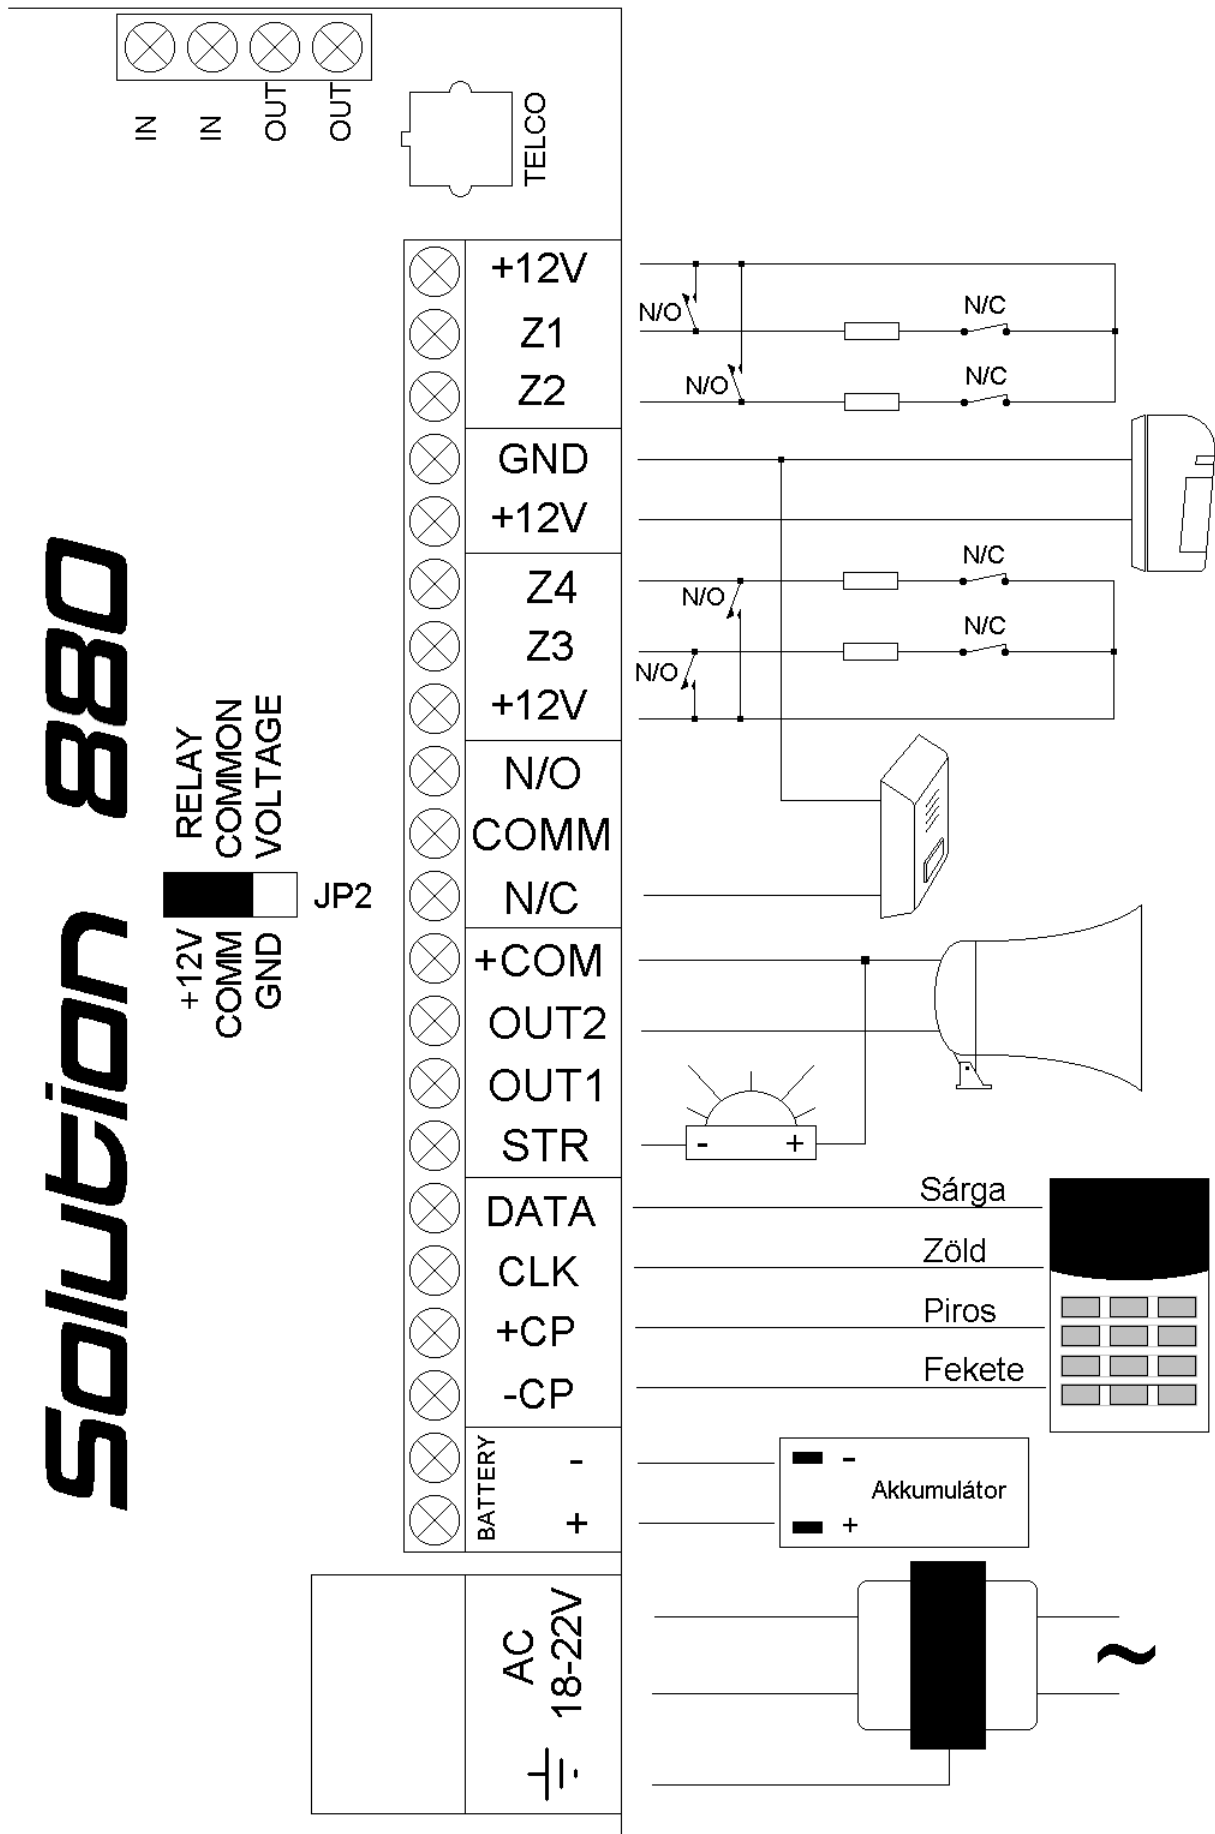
IN IN OUT OUT

TELCO

+12V
Z1
Z2
GND
+12V
Z4
Z3
+12V
N/O
COMM
N/C
+COM
OUT2
OUT1
STR
DATA
CLK
+CP
-CP
BATTERY
-
+

AC 18-22V

N/O
N/C
N/O
N/C
N/C
N/O
N/C
N/O

Solution 880

RELAY
COMMON
VOLTAGE

JP2

+12V
COMM
GND

-
+

Sárga
Zöld
Piros
Fekete

-
Akkumulátor
+

~